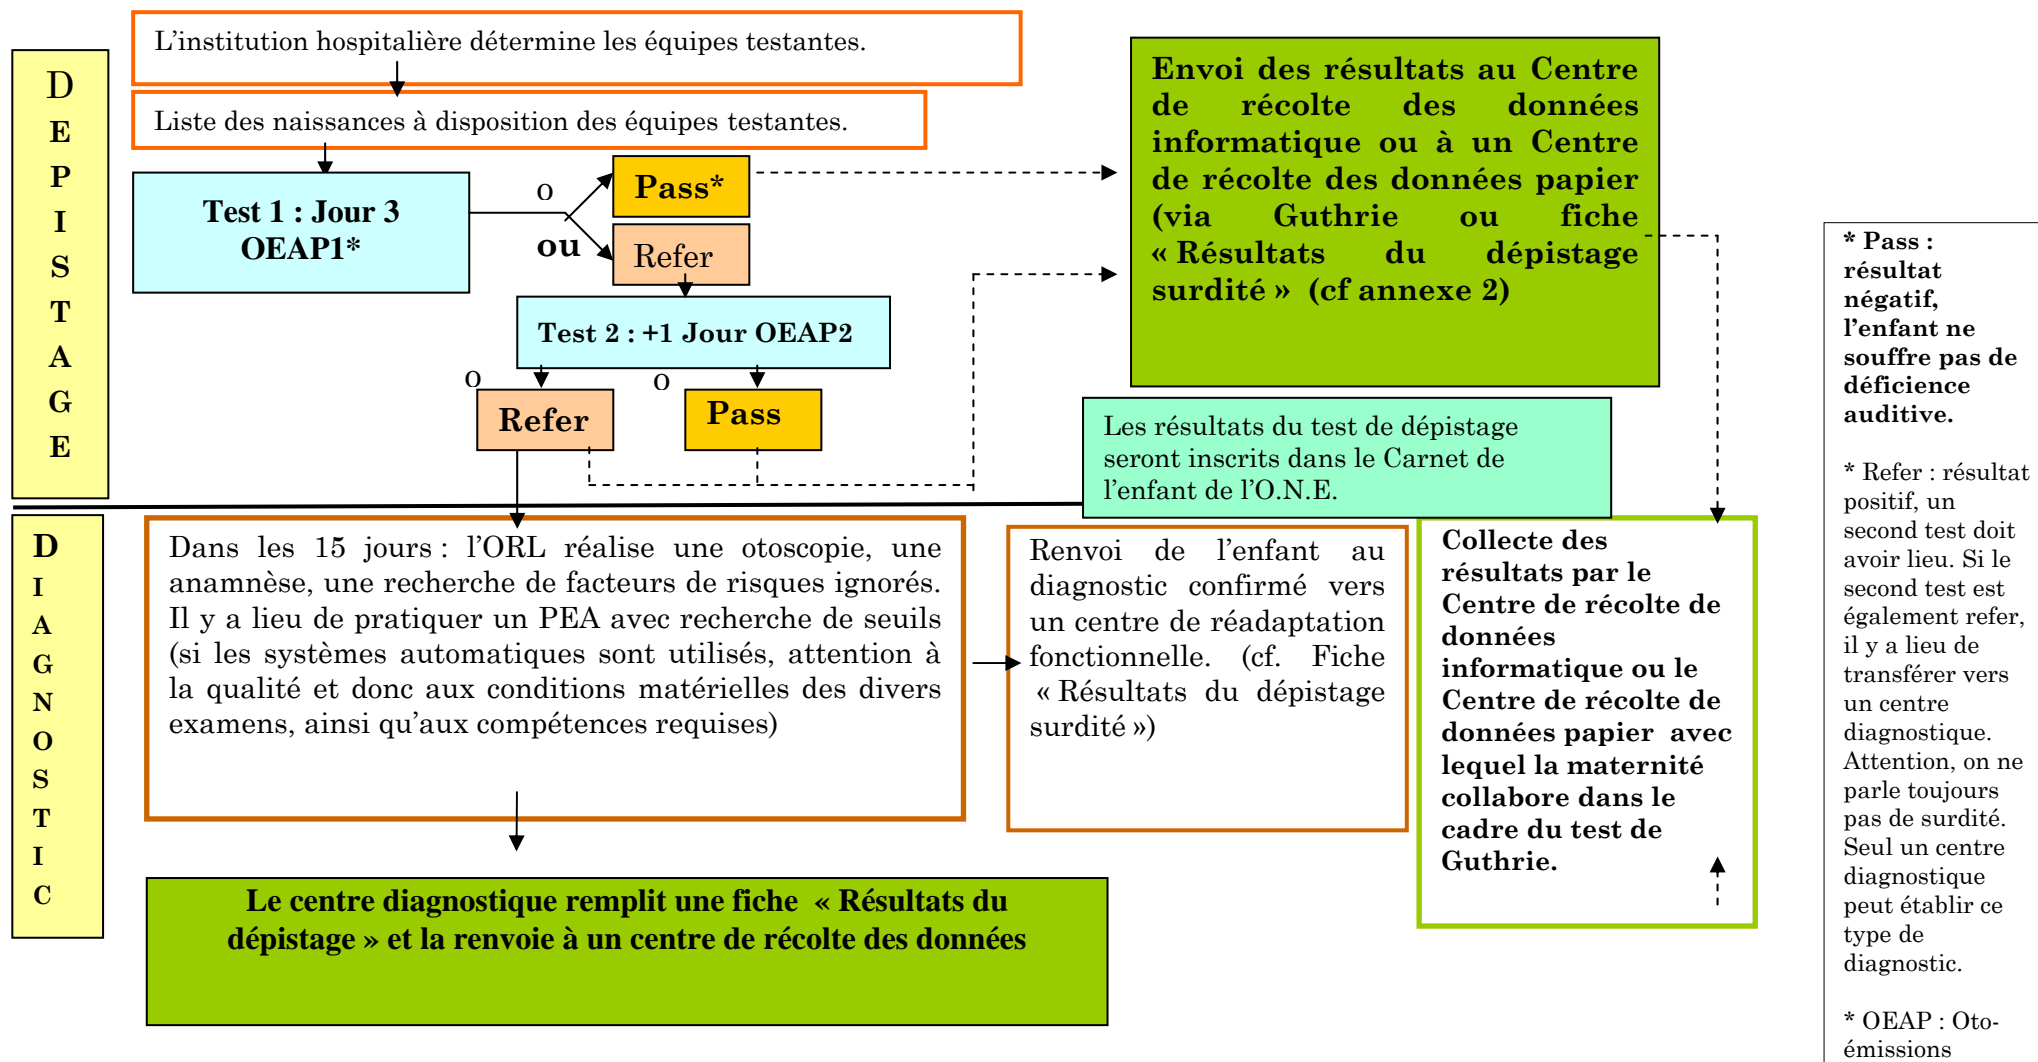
D
E
P
I
S
T
A
G
E

L'institution hospitalière détermine les équipes testantes.

Liste des naissances à disposition des équipes testantes.

Test 1 : Jour 3 OEAP1*

o

ou

Pass*

Refer

Test 2 : +1 Jour OEAP2

o

o

Refer

Pass

Envoi des résultats au Centre de récolte des données informatique ou à un Centre de récolte des données papier (via Guthrie ou fiche « Résultats du dépistage surdité » (cf annexe 2)

Les résultats du test de dépistage seront inscrits dans le Carnet de l'enfant de l'O.N.E.

* Pass : résultat négatif, l'enfant ne souffre pas de déficience auditive.

* Refer : résultat positif, un second test doit avoir lieu. Si le second test est également refer, il y a lieu de transférer vers un centre diagnostique. Attention, on ne parle toujours pas de surdité. Seul un centre diagnostique peut établir ce type de diagnostic.

* OEAP : Oto-émissions

D
I
A
G
N
O
S
T
I
C

Dans les 15 jours : l'ORL réalise une otoscopie, une anamnèse, une recherche de facteurs de risques ignorés. Il y a lieu de pratiquer un PEA avec recherche de seuils (si les systèmes automatiques sont utilisés, attention à la qualité et donc aux conditions matérielles des divers examens, ainsi qu'aux compétences requises)

Renvoi de l'enfant au diagnostic confirmé vers un centre de réadaptation fonctionnelle. (cf. Fiche « Résultats du dépistage surdité »)

Collecte des résultats par le Centre de récolte de données informatique ou le Centre de récolte de données papier avec lequel la maternité collabore dans le cadre du test de Guthrie.

Le centre diagnostique remplit une fiche « Résultats du dépistage » et la renvoie à un centre de récolte des données